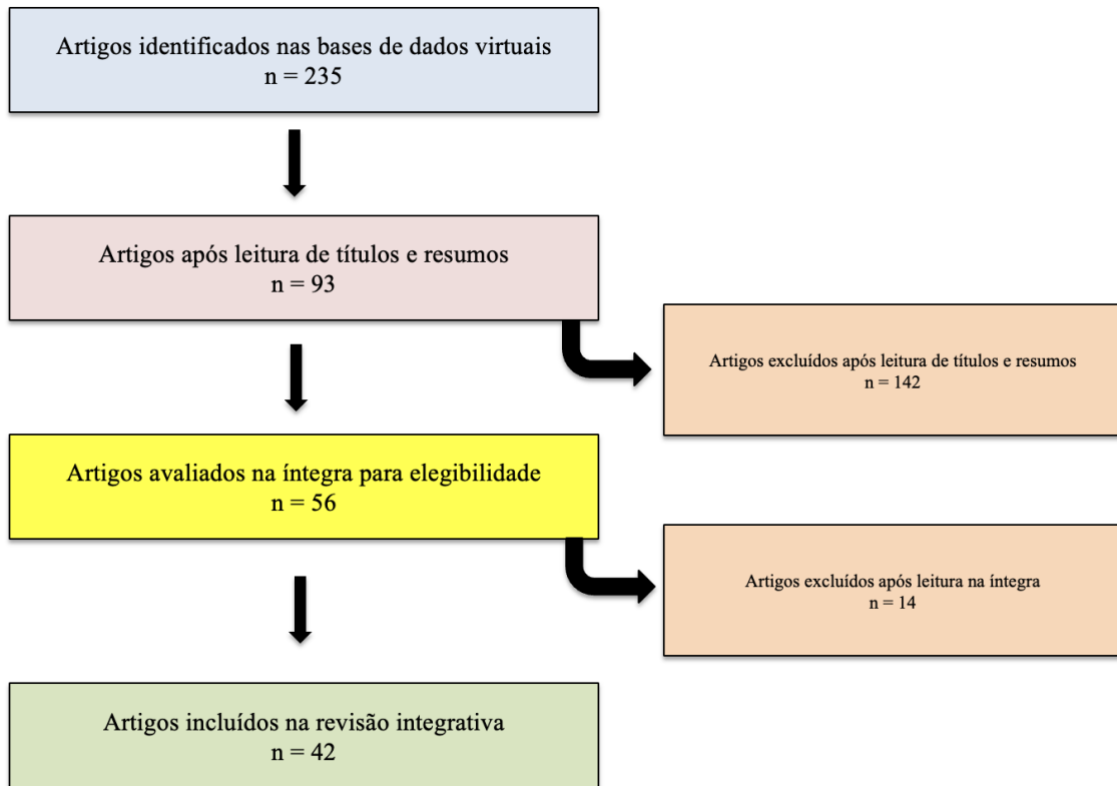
Artigos identificados nas bases de dados virtuais
n = 235

Artigos após leitura de títulos e resumos
n = 93

Artigos excluídos após leitura de títulos e resumos
n = 142

Artigos avaliados na íntegra para elegibilidade
n = 56

Artigos excluídos após leitura na íntegra
n = 14

Artigos incluídos na revisão integrativa
n = 42